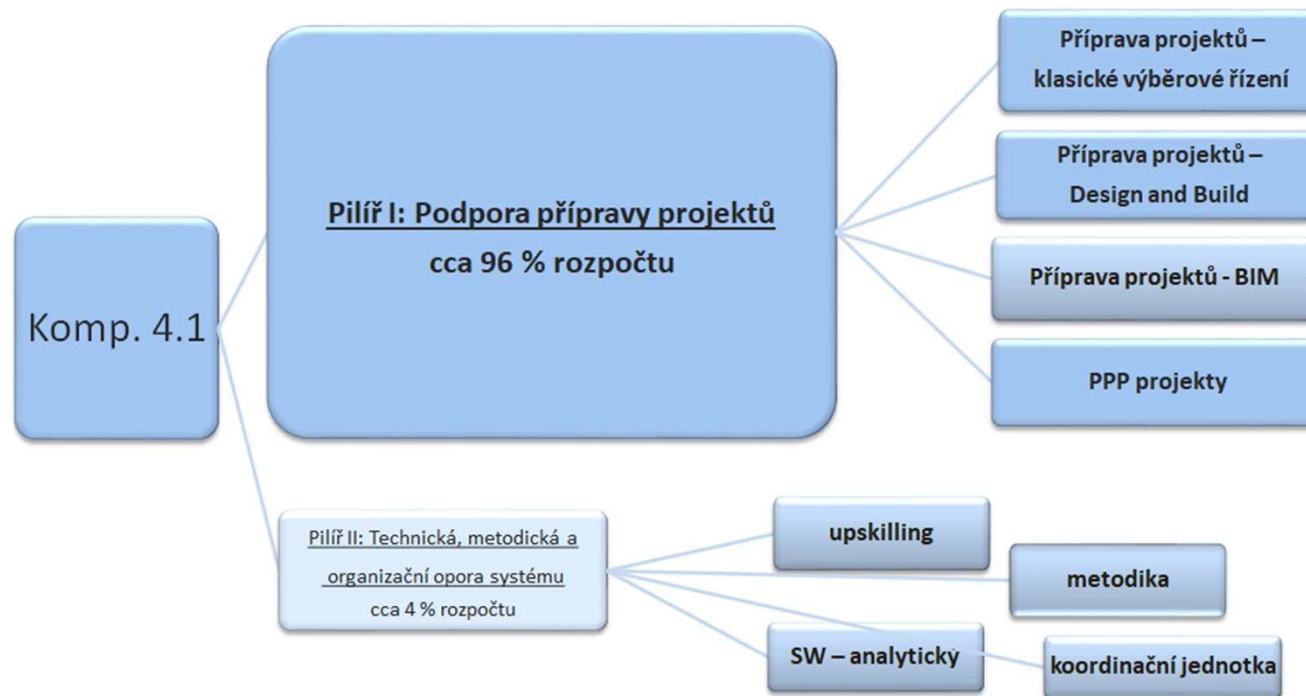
Komp. 4.1

Pilíř I: Podpora přípravy projektů
cca 96 % rozpočtu

Příprava projektů – klasické výběrové řízení

Příprava projektů – Design and Build

Příprava projektů - BIM

PPP projekty

Pilíř II: Technická, metodická a organizační opora systému
cca 4 % rozpočtu

upskilling

metodika

SW – analytický

koordinační jednotka